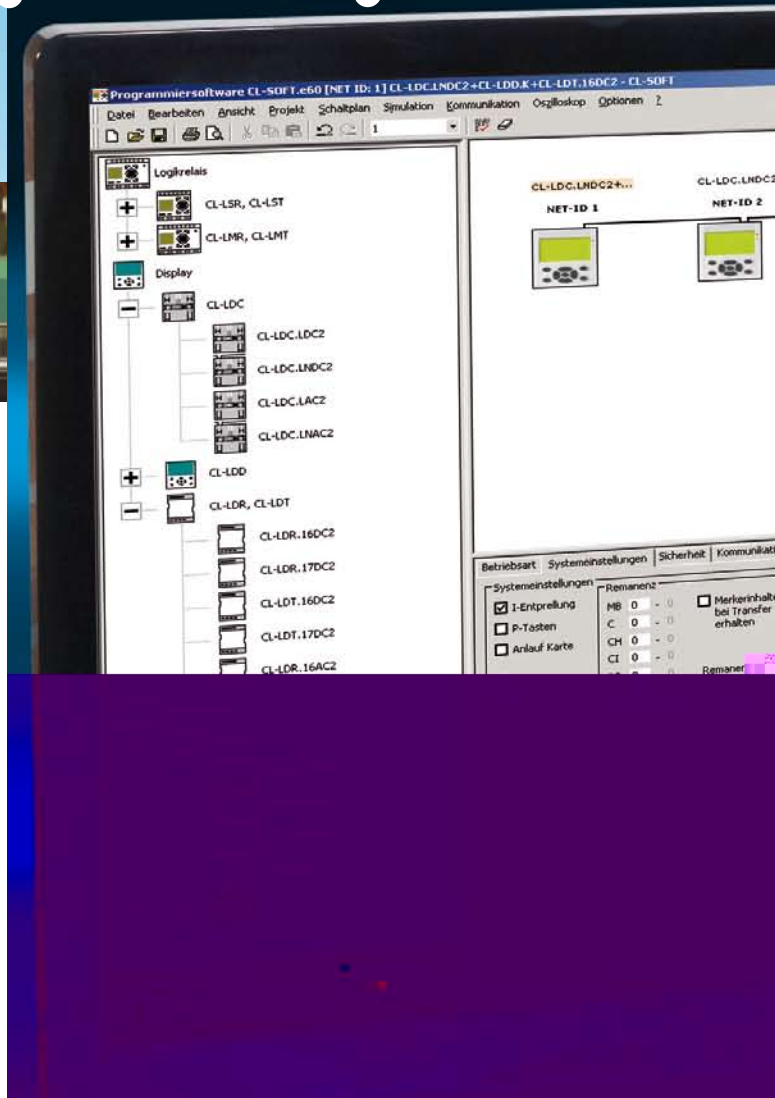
Programmiersoftware CL-SOFT.e60 [NET ID: 1] CL-LDC.LNDC2+CL-LDD.K+CL-LDT.16DC2 - CL-SOFT

Datei Bearbeiten Ansicht Projekt Schaltplan Simulation Kommunikation Oszilloskop Optionen ?

1

Logikrelais
CL-LSR, CL-LST
CL-LMR, CL-LMT
Display
CL-LDC
CL-LDC.LDC2
CL-LDC.LNDC2
CL-LDC.LAC2
CL-LDC.LNAC2
CL-LDD
CL-LDR, CL-LDT
CL-LDR.16DC2
CL-LDR.17DC2
CL-LDT.16DC2
CL-LDT.17DC2
CL-LDR.16AC2

CL-LDC.LNDC2+...
NET-ID 1
CL-LDC.LNDC2
NET-ID 2

Betriebsart | Systemeinstellungen | Sicherheit | Kommunikati

Systemeinstellungen
I-Entprellung
P-Tasten
Anlauf Karte

Remanenz
MB 0 - 0
C 0 - 0
CH 0 - 0
CI 0 - 0

Merkerinhalte bei Transfer erhalten

Remanen